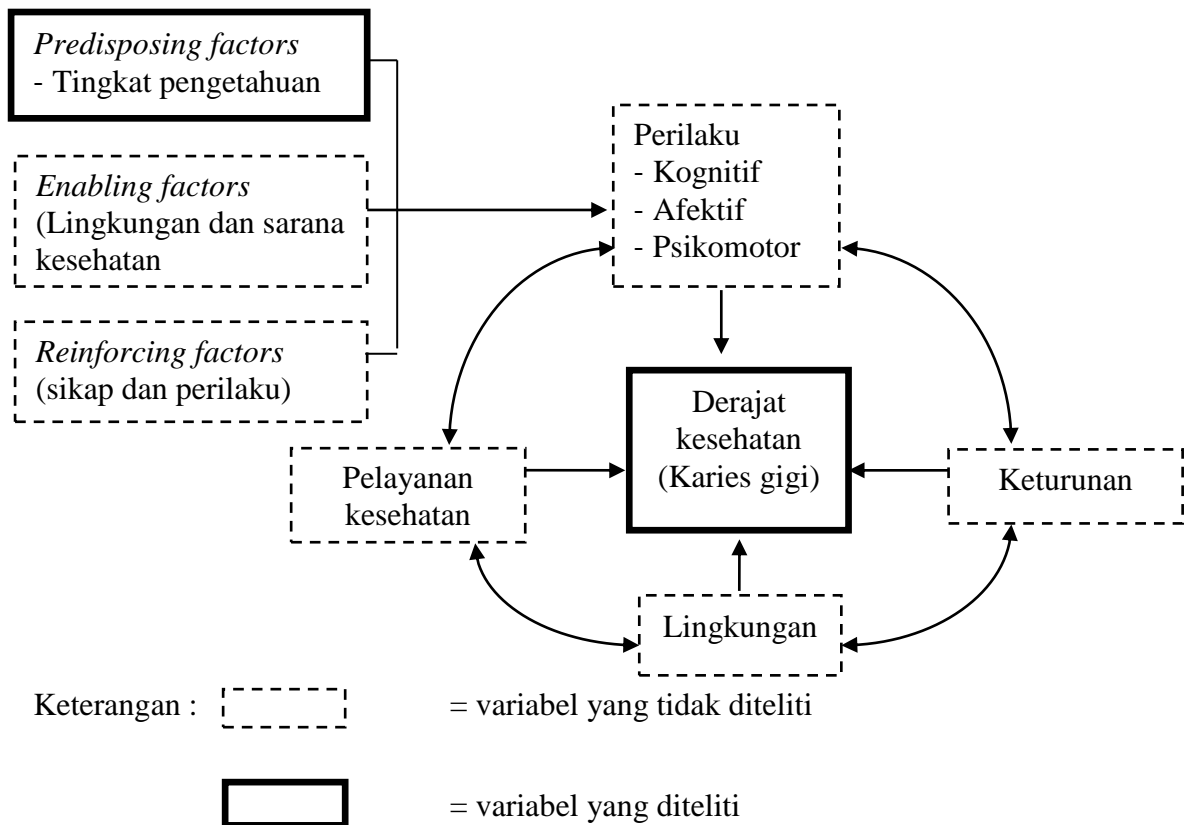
*Predisposing factors*
- Tingkat pengetahuan

*Enabling factors*
(Lingkungan dan sarana kesehatan

*Reinforcing factors*
(sikap dan perilaku)

Perilaku
- Kognitif
- Afektif
- Psikomotor

Derajat kesehatan (Karies gigi)

Pelayanan kesehatan

Keturunan

Lingkungan

Keterangan : = variabel yang tidak diteliti

= variabel yang diteliti